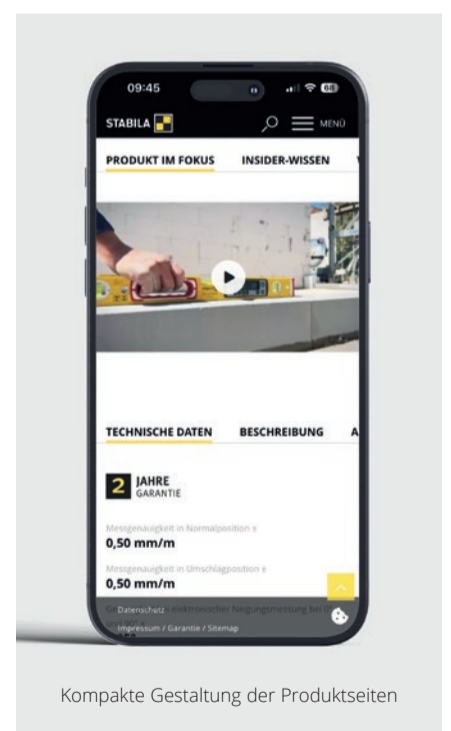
09:45

68

STABILA

MENÜ

PRODUKT IM FOKUS

INSIDER-WISSEN

TECHNISCHE DATEN

BESCHREIBUNG

A

2 JAHRE GARANTIE

Messgenauigkeit in Normalposition ±

0,50 mm/m

Messgenauigkeit in Umschlagposition ±

0,50 mm/m

G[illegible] elektronischer Neigungsmessung bei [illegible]

Datenschutz

Impressum / Garantie / Sitemap

Kompakte Gestaltung der Produktseiten